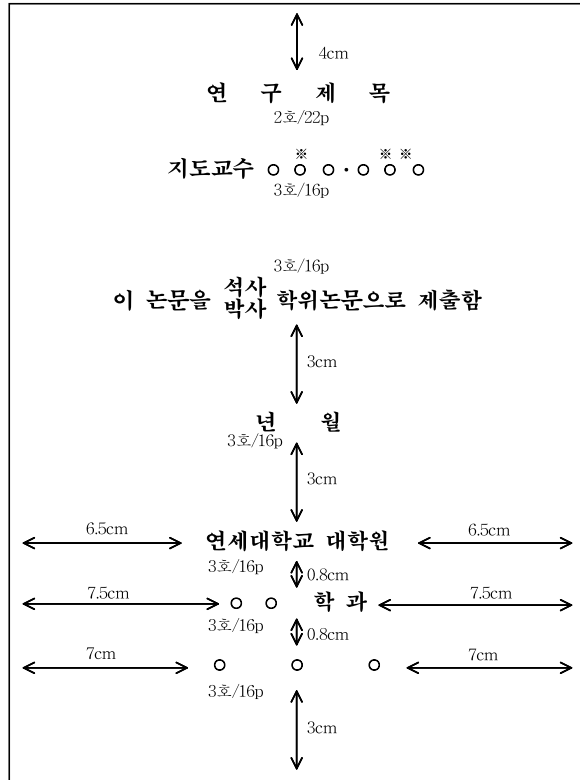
4cm

연 구 제 목
2호/22p

지도교수 ○ ○※ ○·○ ○※※ ○
3호/16p

3호/16p
이 논문을 석사 박사 학위논문으로 제출함

3cm

년 월
3호/16p

3cm

6.5cm 연세대학교 대학원 6.5cm
3호/16p
0.8cm
7.5cm ○ ○ 학 과 7.5cm
3호/16p
0.8cm
7cm ○ ○ ○ 7cm
3호/16p

3cm